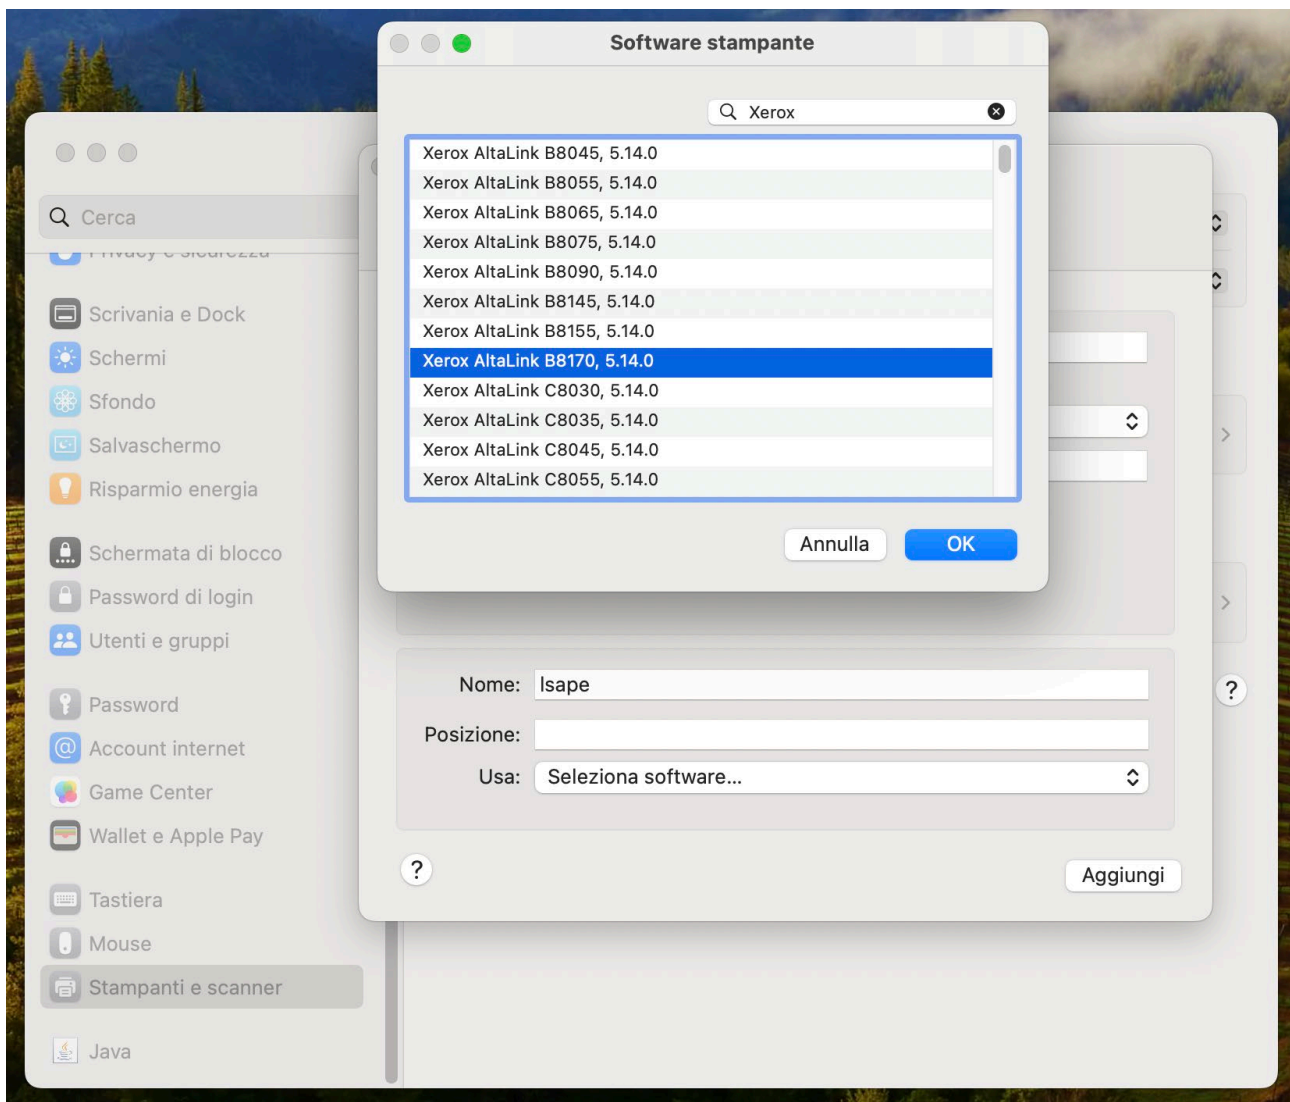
Software stampante

Xerox

Xerox AltaLink B8045, 5.14.0
Xerox AltaLink B8055, 5.14.0
Xerox AltaLink B8065, 5.14.0
Xerox AltaLink B8075, 5.14.0
Xerox AltaLink B8090, 5.14.0
Xerox AltaLink B8145, 5.14.0
Xerox AltaLink B8155, 5.14.0
Xerox AltaLink B8170, 5.14.0
Xerox AltaLink C8030, 5.14.0
Xerox AltaLink C8035, 5.14.0
Xerox AltaLink C8045, 5.14.0
Xerox AltaLink C8055, 5.14.0

Annulla
OK

Cerca
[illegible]
Scrivania e Dock
Schermi
Sfondo
Salvaschermo
Risparmio energia
Schermata di blocco
Password di login
Utenti e gruppi
Password
Account internet
Game Center
Wallet e Apple Pay
Tastiera
Mouse
Stampanti e scanner
Java

Nome: Isape
Posizione:
Usa: Seleziona software...
?
?
Aggiungi